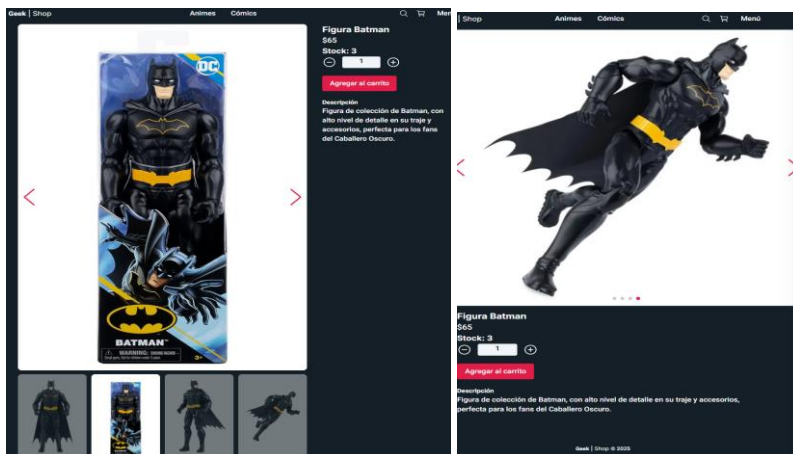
Geek | Shop Animes Cómics Men

DC

BATMAN

BATMAN™

WARNING: CHOKING HAZARD

3+

Figura Batman
$65
Stock: 3
1
Agregar al carrito

Descripción
Figura de colección de Batman, con alto nivel de detalle en su traje y accesorios, perfecta para los fans del Caballero Oscuro.

| Shop Animes Cómics Menú

Figura Batman
$65
Stock: 3
1
Agregar al carrito

Descripción
Figura de colección de Batman, con alto nivel de detalle en su traje y accesorios, perfecta para los fans del Caballero Oscuro.

Geek | Shop © 2025